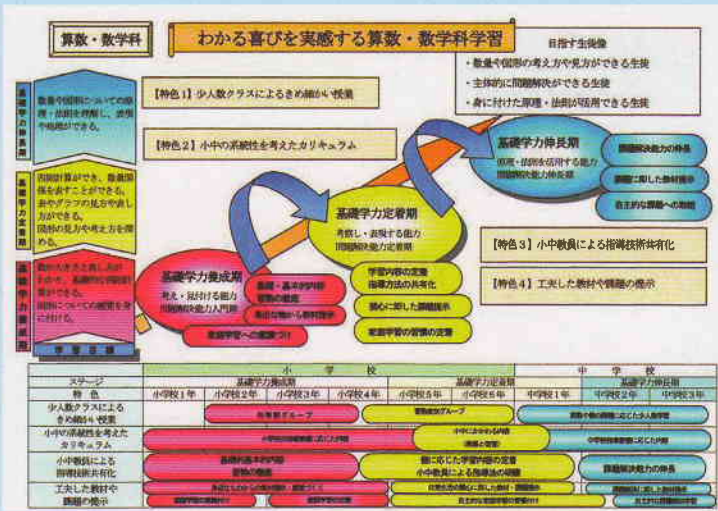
算数・数学科

わかる喜びを実感する算数・数学科学習

目指す生徒像
・数量や図形の考え方や見方ができる生徒
・主体的に問題解決ができる生徒
・身に付けた原理・法則が活用できる生徒

基礎学力伸長期
数量や図形についての原理・法則を理解し、説明や応用ができる。

基礎学力定着期
問題解決ができ、数量関係を表すことができる。表やグラフの見方や表し方ができる。図形の見方や考え方を深める。

基礎学力養成期
数の大きさと表し方がわかり、基礎的な計算が確実にできる。図形についての感覚を豊かにする。

学習目標

【特色１】少人数クラスによるきめ細かい授業

【特色２】小中の系統性を考えたカリキュラム

基礎学力伸長期
原理・法則を活用する能力
問題解決能力の伸長期

問題解決力の伸長
課題に即した教材提示
自主的な課題への取組

基礎学力定着期
考察し・表現する能力
問題解決能力定着期

学習内容の定着
指導方法の共有化
関心に即した課題提示
家庭学習の習慣の定着

基礎学力養成期
考え・見付ける能力
問題解決能力入門期

基礎・基本的内容
習熟の徹底
身近な物から教材提示
家庭学習への意識づけ

【特色３】小中教員による指導技術共有化

【特色４】工夫した教材や課題の提示

| | 小学校 | | | | | | 中学校 | | |
|---|---|---|---|---|---|---|---|---|---|
| ステージ | 基礎学力養成期 | | | | 基礎学力定着期 | | 基礎学力伸長期 | | |
| 特色 | 小学校1年 | 小学校2年 | 小学校3年 | 小学校4年 | 小学校5年 | 小学校6年 | 中学校1年 | 中学校2年 | 中学校3年 |
| 少人数クラスによるきめ細かい授業 | | 等質集団グループ | | | 習熟度別グループ | | 習熟の程度に応じた少人数学習 | | |
| 小中の系統性を考えたカリキュラム | 小学校の学習内容に応じた学習 | | | | 小中にまたがる内容（発展と補充） | | 中学校の学習内容に応じた学習 | | |
| 小中教員による指導技術共有化 | 基礎的基本的内容 習熟の徹底 | | | | 個に応じた学習内容の定着 小中教員による指導法の研鑽 | | 問題解決能力の伸長 | | |
| 工夫した教材や課題の提示 | 身近なものからの教材提示・関心づくり | | | | 日常生活の場面に即した教材・課題提示 | | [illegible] | | |
| | 家庭学習への意識づけ | | 家庭学習の習慣 | | 自主的な家庭学習の習慣付け | | 自主的な課題解決への取組 | | |